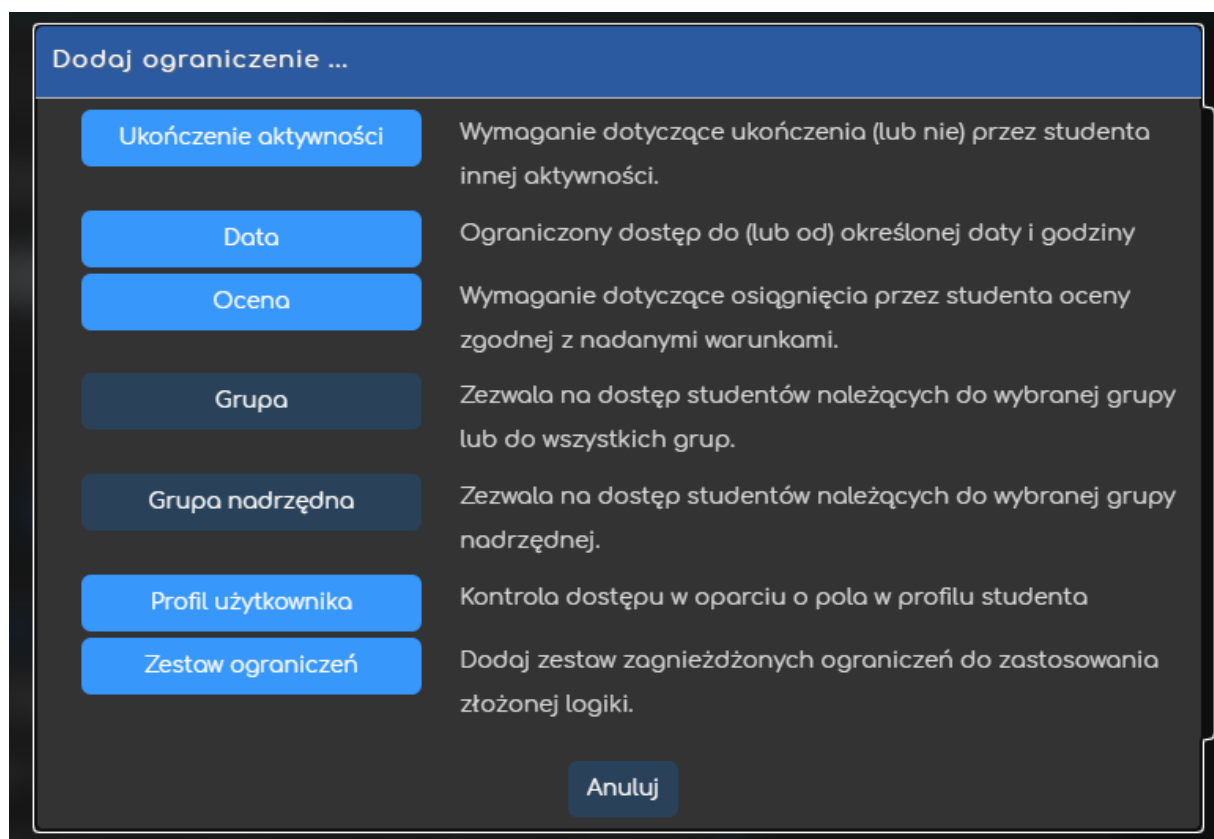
Dodaj ograniczenie ...

Ukończenie aktywności
Wymaganie dotyczące ukończenia (lub nie) przez studenta innej aktywności.

Data
Ograniczony dostęp do (lub od) określonej daty i godziny

Ocena
Wymaganie dotyczące osiągnięcia przez studenta oceny zgodnej z nadanymi warunkami.

Grupa
Zezwala na dostęp studentów należących do wybranej grupy lub do wszystkich grup.

Grupa nadrzędna
Zezwala na dostęp studentów należących do wybranej grupy nadrzędnej.

Profil użytkownika
Kontrola dostępu w oparciu o pola w profilu studenta

Zestaw ograniczeń
Dodaj zestaw zagnieżdżonych ograniczeń do zastosowania złożonej logiki.

Anuluj